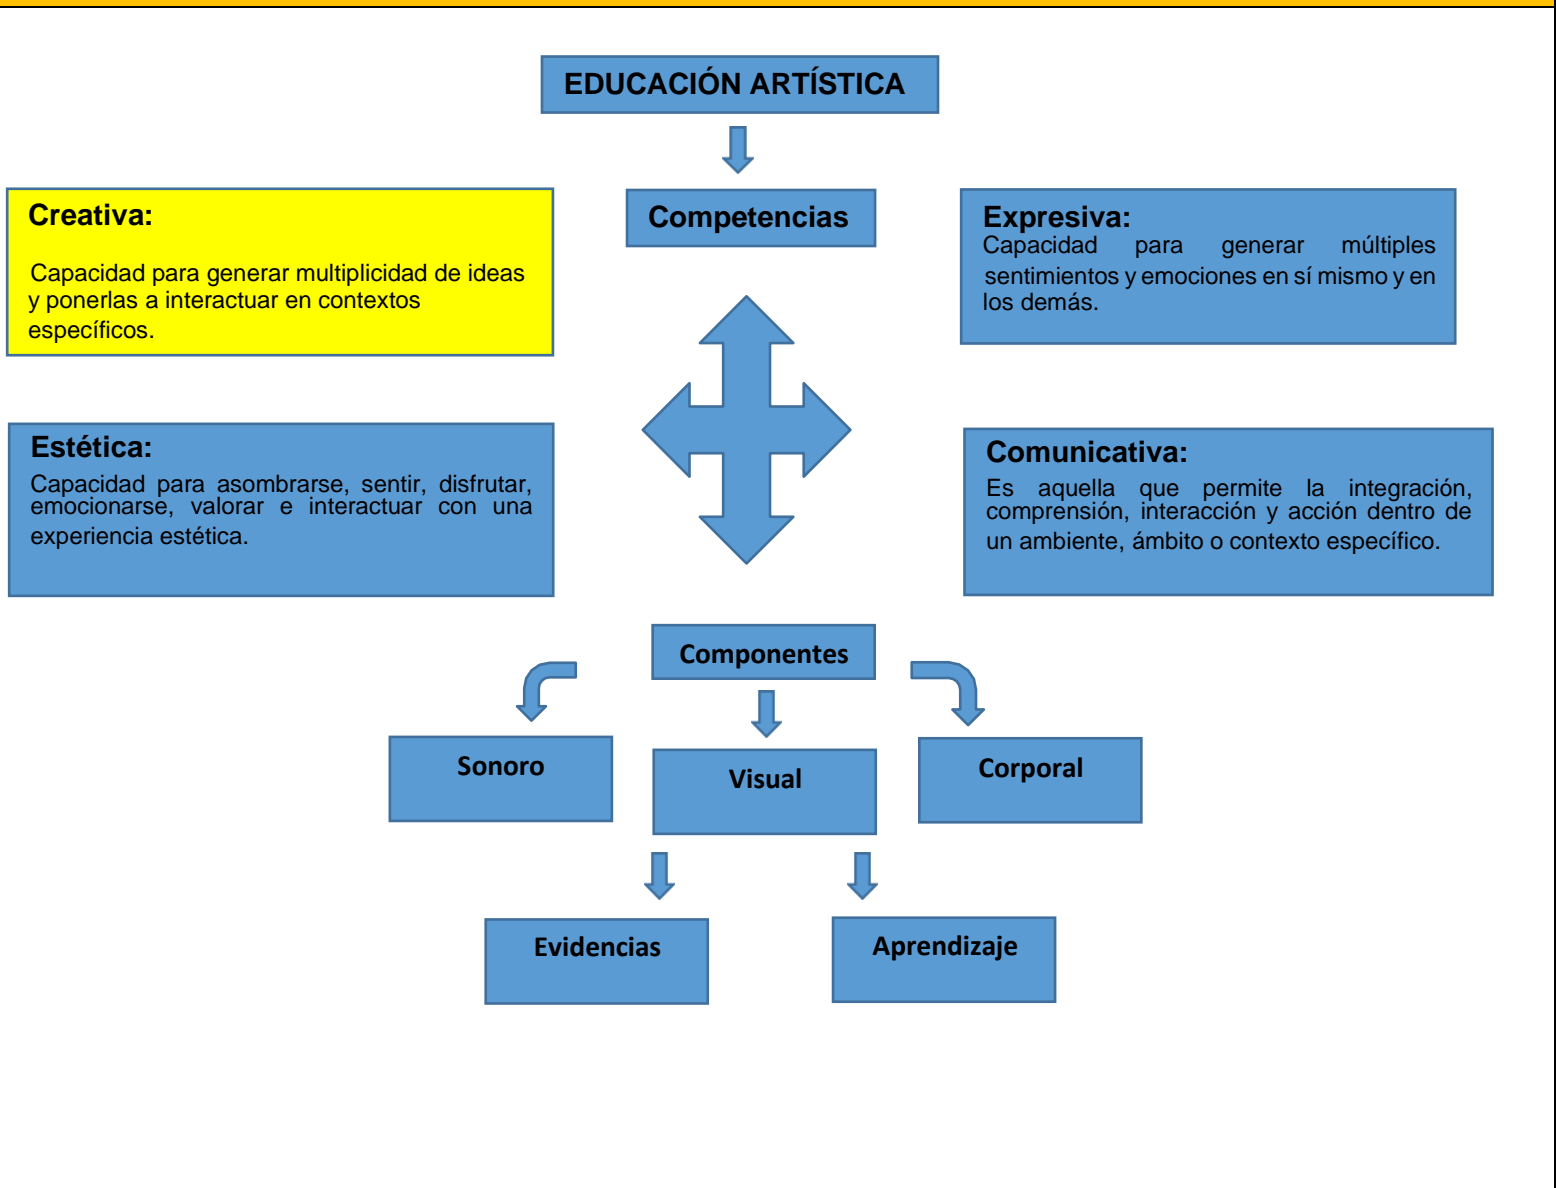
EDUCACIÓN ARTÍSTICA

Competencias

Creativa:

Capacidad para generar multiplicidad de ideas y ponerlas a interactuar en contextos específicos.

Expresiva:
Capacidad para generar múltiples sentimientos y emociones en sí mismo y en los demás.

Estética:
Capacidad para asombrarse, sentir, disfrutar, emocionarse, valorar e interactuar con una experiencia estética.

Comunicativa:
Es aquella que permite la integración, comprensión, interacción y acción dentro de un ambiente, ámbito o contexto específico.

Componentes

Sonoro

Visual

Corporal

Evidencias

Aprendizaje